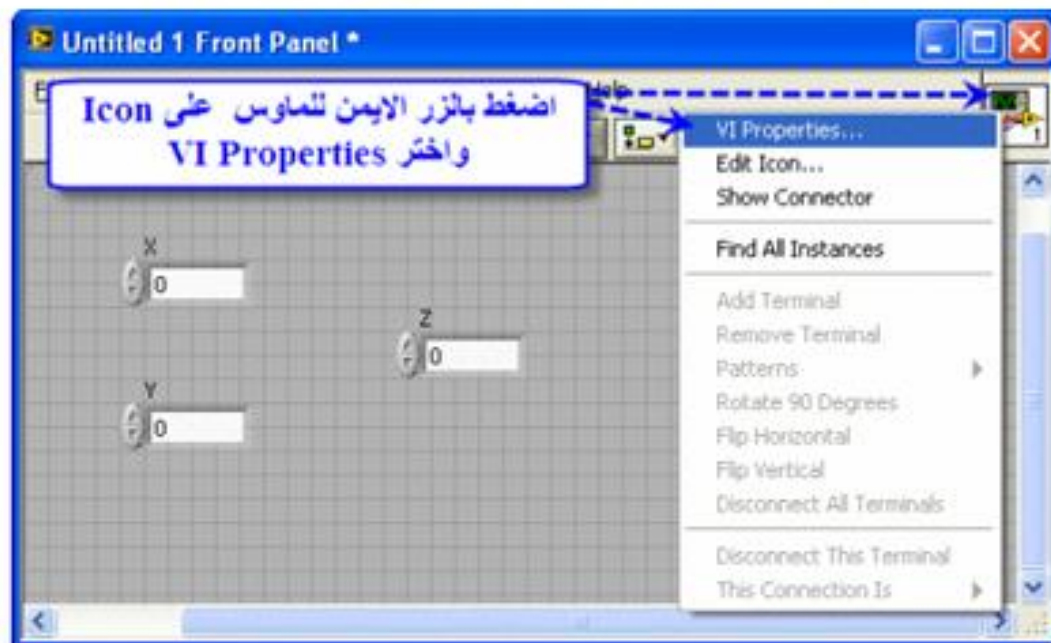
Untitled 1 Front Panel *

اضغط بالزر الايمن للماوس على Icon
واختر VI Properties

VI Properties...
Edit Icon...
Show Connector
Find All Instances
Add Terminal
Remove Terminal
Patterns
Rotate 90 Degrees
Flip Horizontal
Flip Vertical
Disconnect All Terminals
Disconnect This Terminal
This Connection Is

X
0
Z
0
Y
0